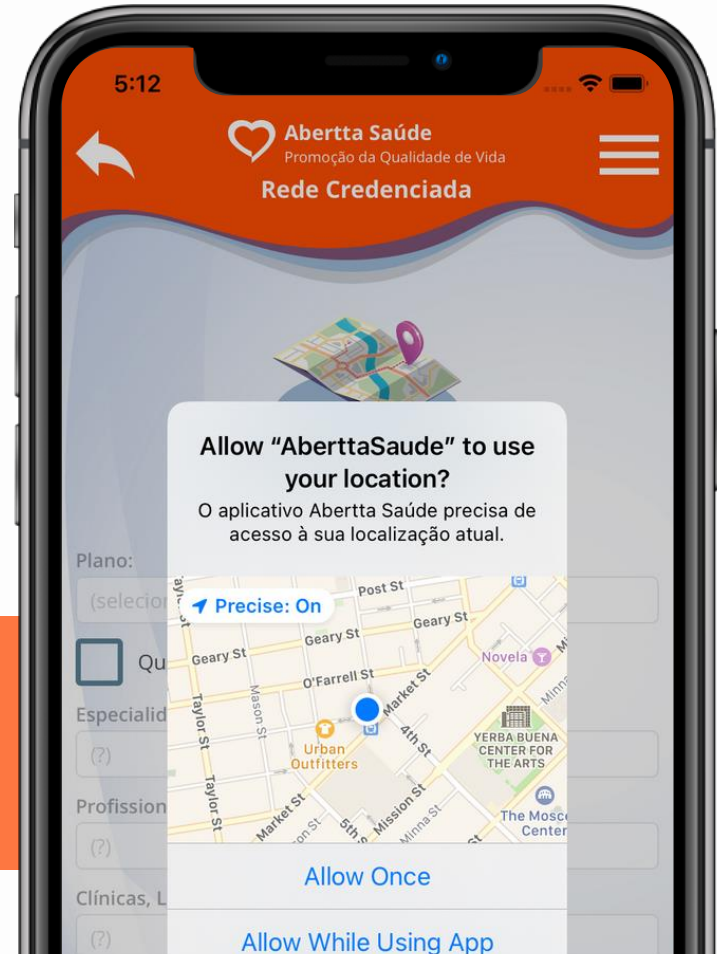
5:12

Abertta Saúde
Promoção da Qualidade de Vida
Rede Credenciada

Allow “AberttaSaude” to use your location?
O aplicativo Abertta Saúde precisa de acesso à sua localização atual.

Precise: On

Post St
Geary St
Geary St
Geary St
O'Farrell St
Market St
Novela
Mason St
Taylor St
Taylor St
4th St
Urban Outfitters
YERBA BUENA CENTER FOR THE ARTS
Market St
Mission St
5th St
Minna St
The Mosc Center

Plano:
(selecior
Qu
Especialid
(?)
Profission
(?)
Clínicas, L
(?)

Allow Once
Allow While Using App